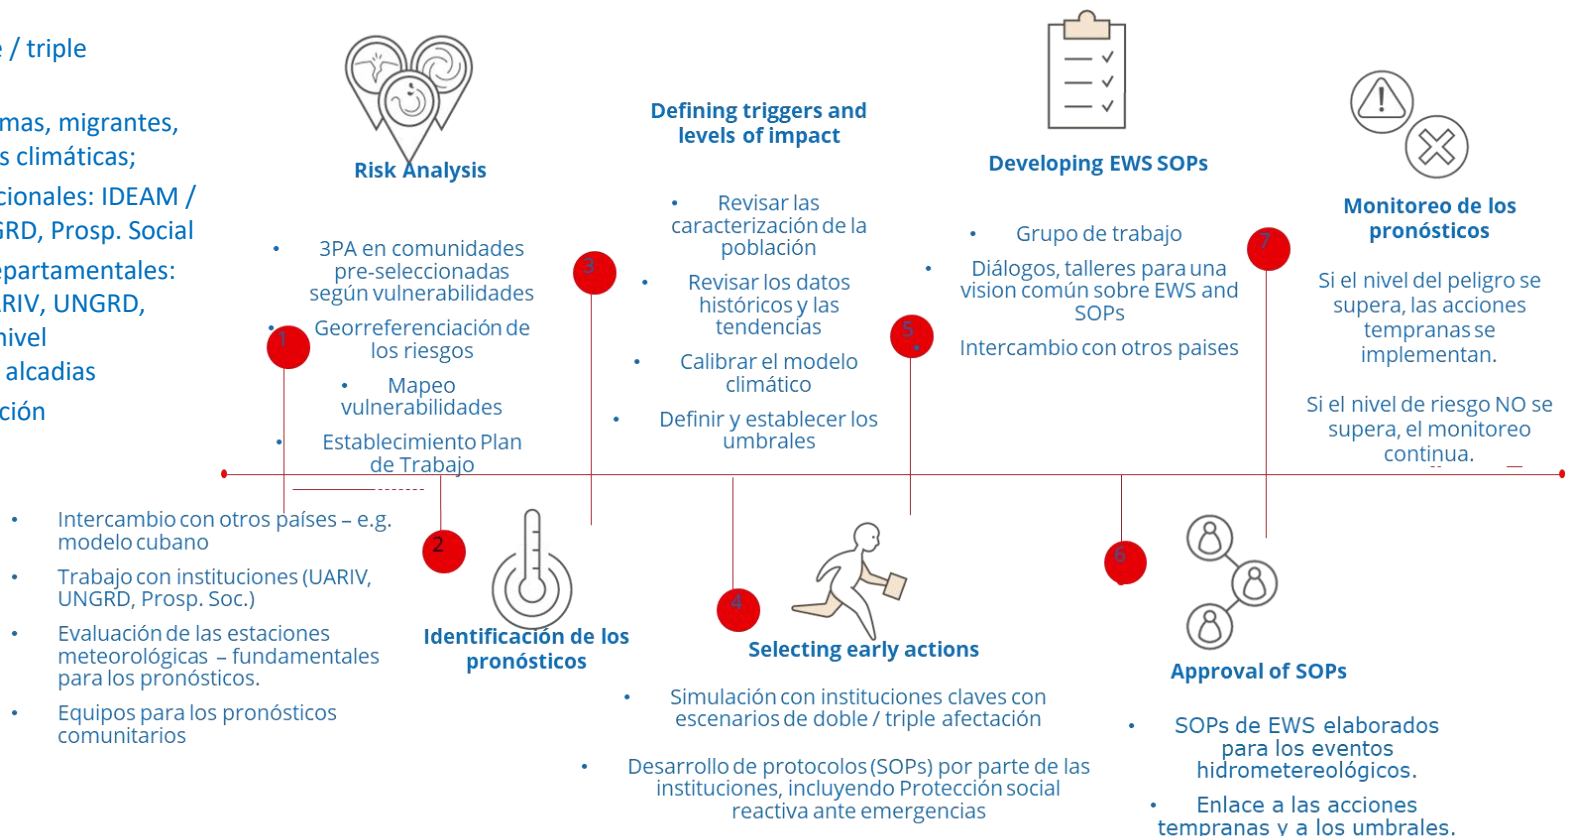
e / triple

mas, migrantes,
s climáticas;
cionales: IDEAM /
RD, Prosp. Social
epartamentales:
RIV, UNGRD,
nivel
alcadias
ción

Risk Analysis

• 3PA en comunidades pre-seleccionadas según vulnerabilidades
• Georreferenciación de los riesgos
• Mapeo vulnerabilidades
• Establecimiento Plan de Trabajo

1

Defining triggers and levels of impact

• Revisar las caracterización de la población
• Revisar los datos históricos y las tendencias
• Calibrar el modelo climático
• Definir y establecer los umbrales

3

Developing EWS SOPs

• Grupo de trabajo
• Diálogos, talleres para una vision común sobre EWS and SOPs
Intercambio con otros paises

5

Monitoreo de los pronósticos

Si el nivel del peligro se supera, las acciones tempranas se implementan.

Si el nivel de riesgo NO se supera, el monitoreo continua.

7

• Intercambio con otros países – e.g. modelo cubano
• Trabajo con instituciones (UARIV, UNGRD, Prosp. Soc.)
• Evaluación de las estaciones meteorológicas – fundamentales para los pronósticos.
• Equipos para los pronósticos comunitarios

2

Identificación de los pronósticos

4

Selecting early actions

• Simulación con instituciones claves con escenarios de doble / triple afectación
• Desarrollo de protocolos (SOPs) por parte de las instituciones, incluyendo Protección social reactiva ante emergencias

6

Approval of SOPs

• SOPs de EWS elaborados para los eventos hidrometereológicos.
• Enlace a las acciones tempranas y a los umbrales.